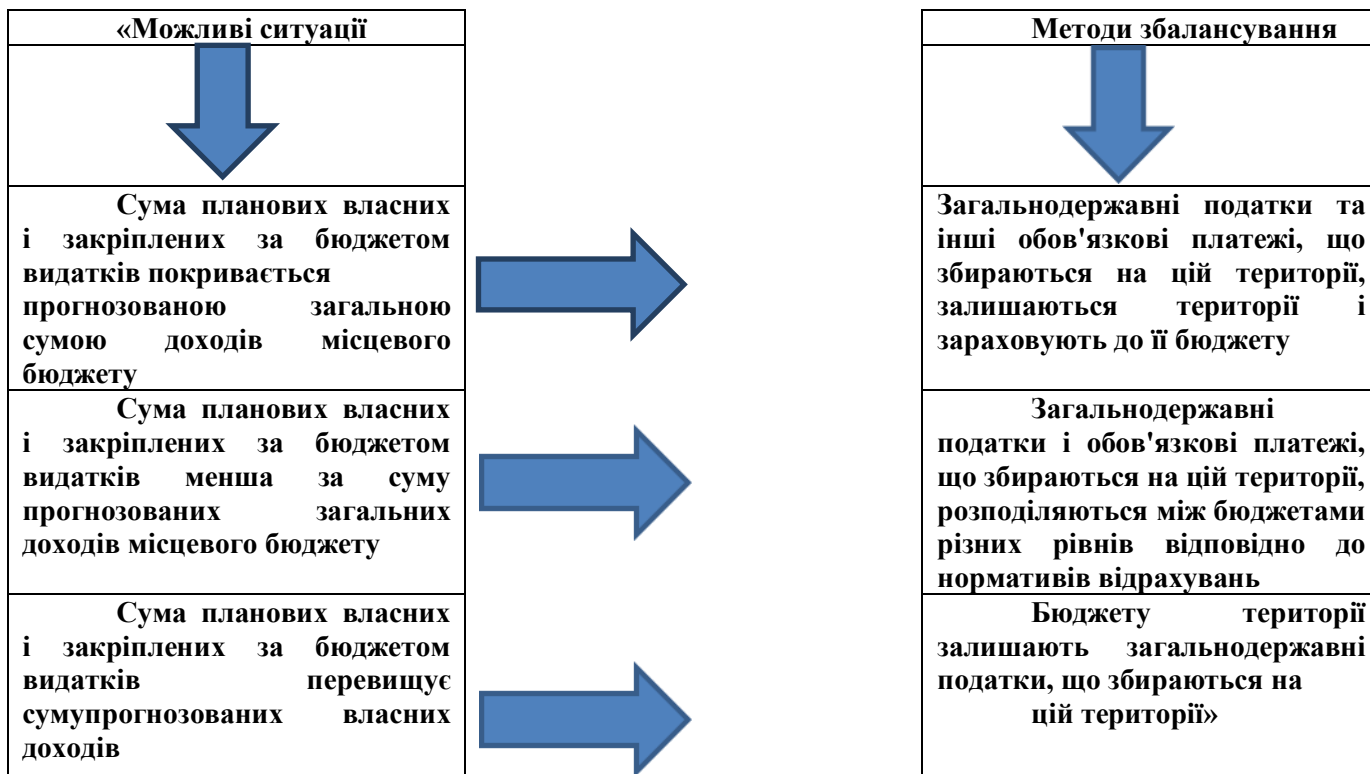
«Можливі ситуації

Сума планових власних і закріплених за бюджетом видатків покривається прогнозованою загальною сумою доходів місцевого бюджету

Сума планових власних і закріплених за бюджетом видатків менша за суму прогнозованих загальних доходів місцевого бюджету

Сума планових власних і закріплених за бюджетом видатків перевищує сумупрогнозованих власних доходів

Методи збалансування

Загальнодержавні податки та інші обов'язкові платежі, що збираються на цій території, залишаються території і зараховують до її бюджету

Загальнодержавні податки і обов'язкові платежі, що збираються на цій території, розподіляються між бюджетами різних рівнів відповідно до нормативів відрахувань

Бюджету території залишають загальнодержавні податки, що збираються на цій території»